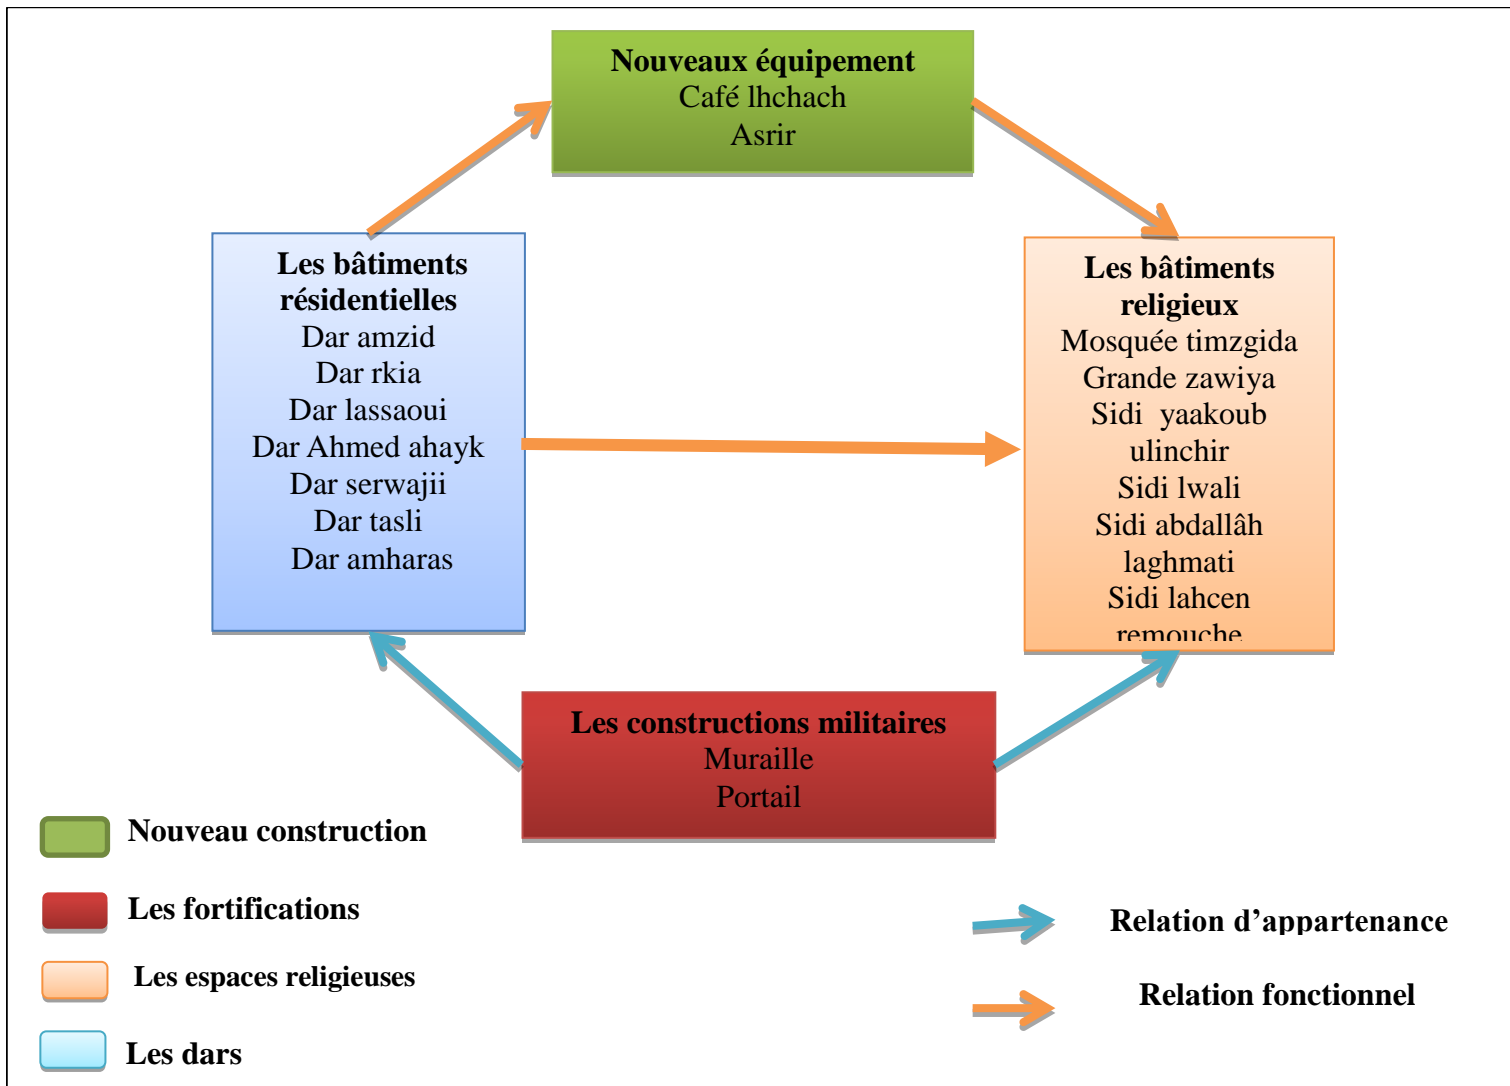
Nouveaux équipement
Café lhchach
Asrir

Les bâtiments résidentielles
Dar amzid
Dar rkia
Dar lassaoui
Dar Ahmed ahayk
Dar serwajii
Dar tasli
Dar amharas

Les bâtiments religieux
Mosquée timzgida
Grande zawiya
Sidi yaakoub ulinchir
Sidi lwali
Sidi abdallâh laghmati
Sidi lahcen remouche

Les constructions militaires
Muraille
Portail

Nouveau construction

Les fortifications

Les espaces religieuses

Les dars

Relation d'appartenance

Relation fonctionnel